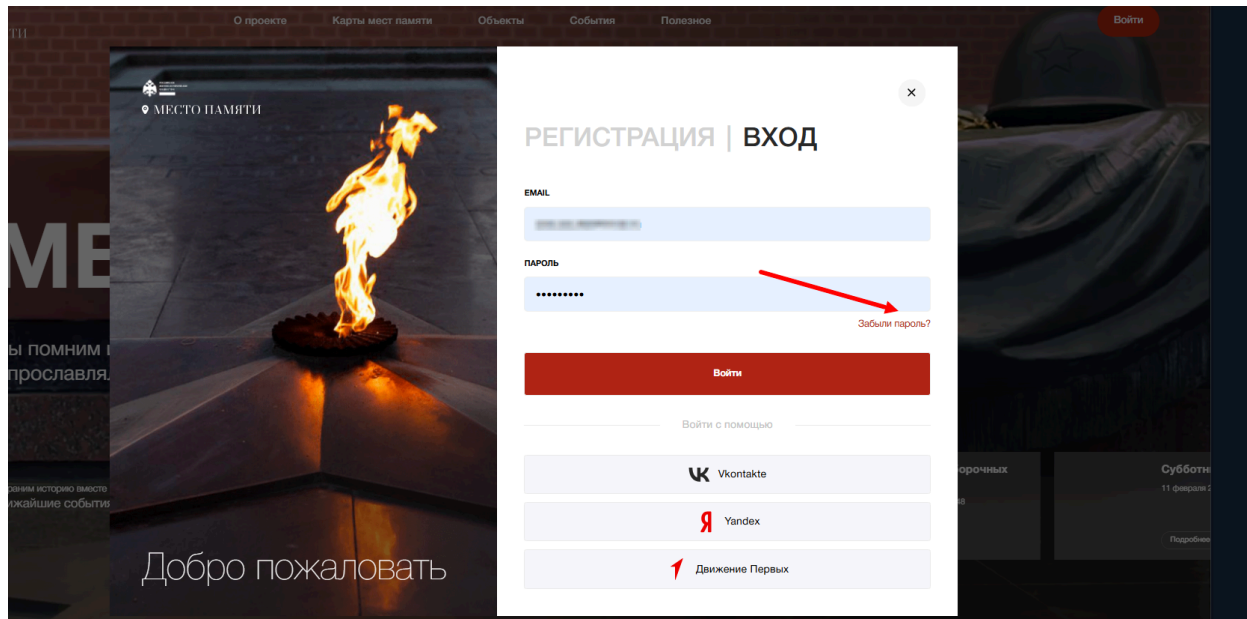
О проекте Карты мест памяти Объекты События Полезное

Войти

МЕСТО ПАМЯТИ

Добро пожаловать

×

РЕГИСТРАЦИЯ | ВХОД

EMAIL

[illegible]

ПАРОЛЬ

•••••••••

Забыли пароль?

Войти

Войти с помощью

Vkontakte

Yandex

Движение Первых

МЕ

ы помним
прославля

раним историю вместе
жайшие событи

орочных

Субботн
11 февраля

Подробне